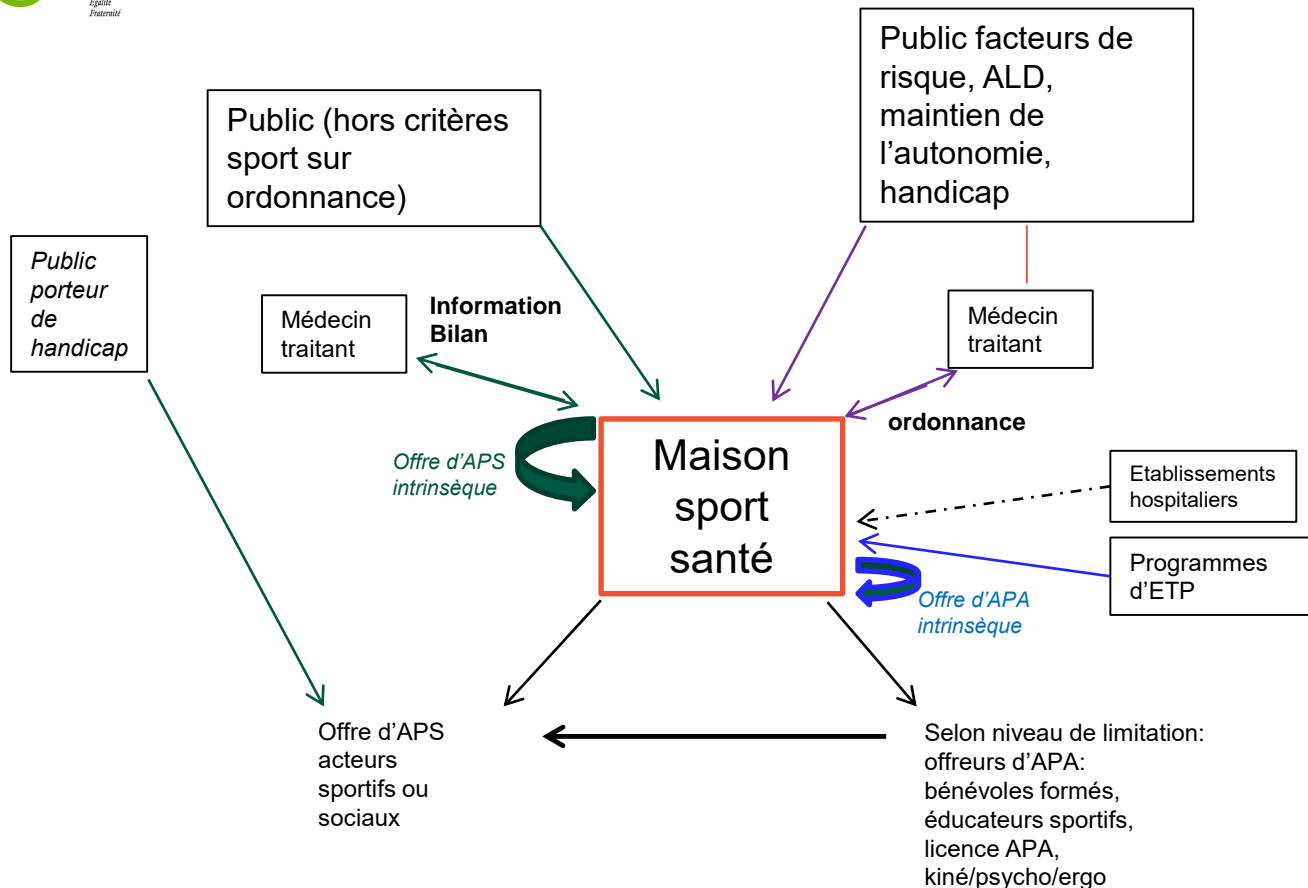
Égalité
Fraternité

Public (hors critères sport sur ordonnance)

Public facteurs de risque, ALD, maintien de l'autonomie, handicap

Public porteur de handicap

Médecin traitant

Information
Bilan

Médecin traitant

ordonnance

Offre d'APS intrinsèque

Maison sport santé

Etablissements hospitaliers

Programmes d'ETP

Offre d'APA intrinsèque

Offre d'APS acteurs sportifs ou sociaux

Selon niveau de limitation: offreurs d'APA: bénévoles formés, éducateurs sportifs, licence APA, kiné/psycho/ergo